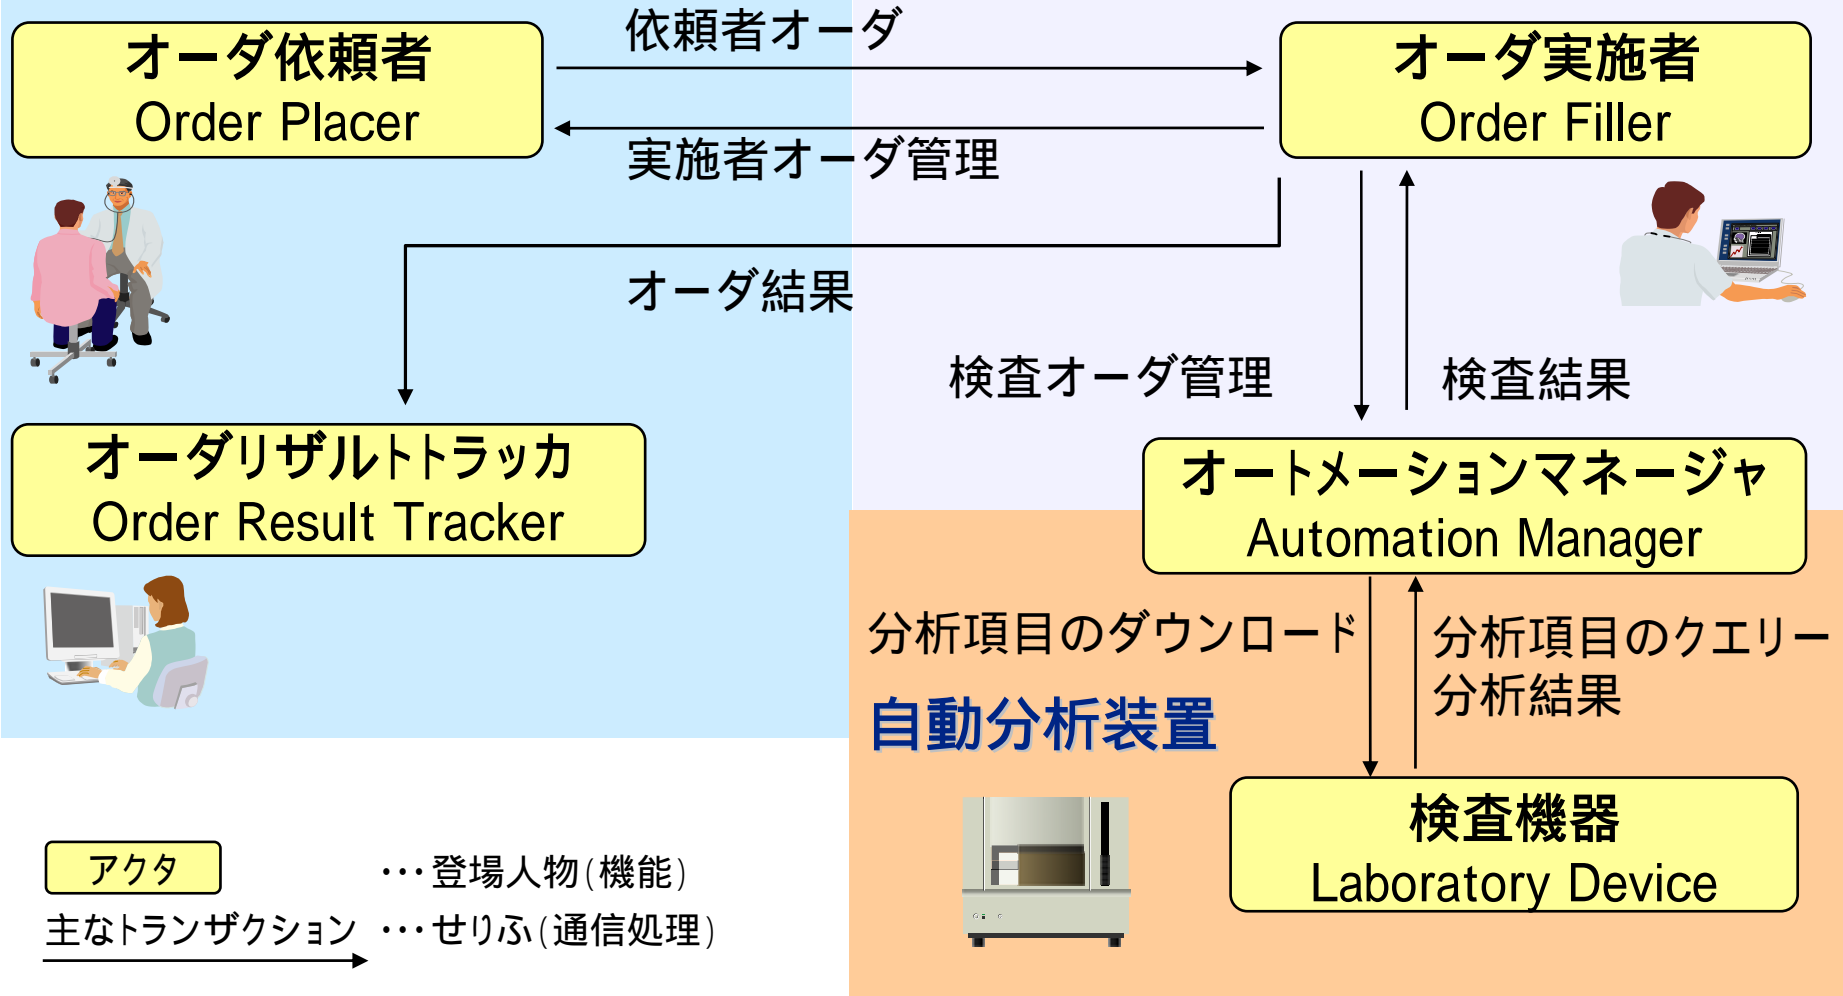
オーダ依頼者
Order Placer

依頼者オーダ

実施者オーダ管理

オーダ実施者
Order Filler

オーダ結果

検査オーダ管理

検査結果

オーダリザルトトラッカ
Order Result Tracker

オートメーションマネージャ
Automation Manager

分析項目のダウンロード

分析項目のクエリー
分析結果

自動分析装置

検査機器
Laboratory Device

アクタ ・・・登場人物(機能)

主なトランザクション ・・・せりふ(通信処理)